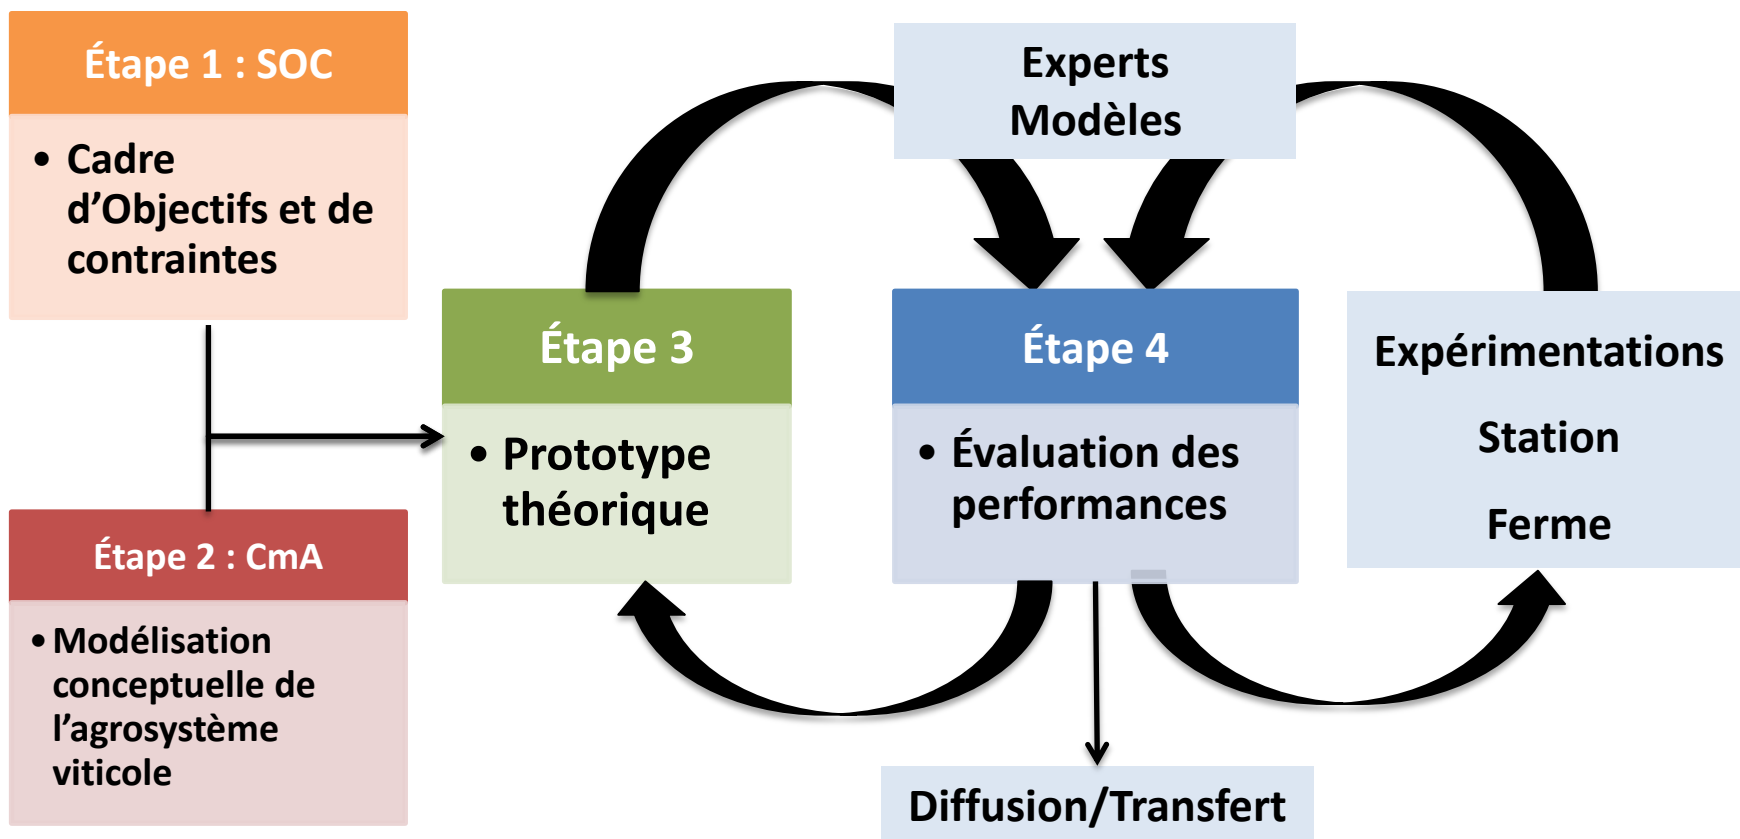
Étape 1 : SOC

• Cadre d’Objectifs et de contraintes

Étape 2 : CmA

• Modélisation conceptuelle de l’agrosystème viticole

Experts
Modèles

Étape 3

• Prototype théorique

Étape 4

• Évaluation des performances

Expérimentations

Station

Ferme

Diffusion/Transfert